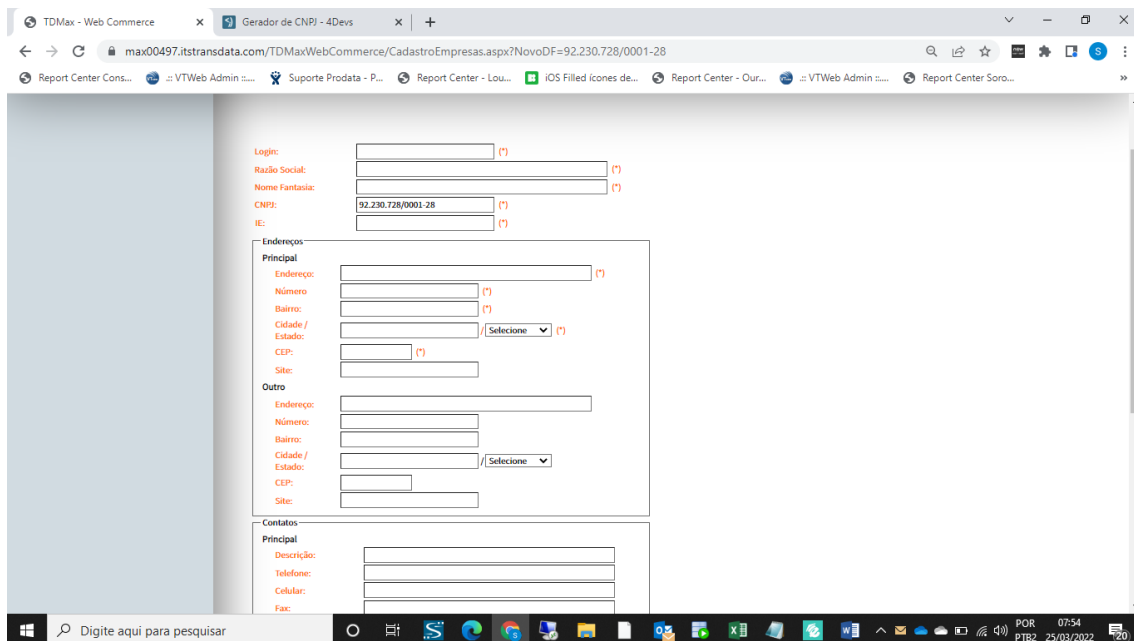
TDMax - Web Commerce ×
Gerador de CNPJ - 4Devs ×
+

max00497.itstransdata.com/TDMaxWebCommerce/CadastroEmpresas.aspx?NovoDF=92.230.728/0001-28

Report Center Cons... .:: VTWeb Admin ::.... Suporte Prodata - P... Report Center - Lou... iOS Filled ícones de... Report Center - Our... .:: VTWeb Admin ::.... Report Center Soro...

Login: (*)
Razão Social: (*)
Nome Fantasia: (*)
CNPJ: 92.230.728/0001-28 (*)
IE: (*)

Endereços
Principal
Endereço: (*)
Número (*)
Bairro: (*)
Cidade / Estado: / Selecione (*)
CEP: (*)
Site:
Outro
Endereço:
Número:
Bairro:
Cidade / Estado: / Selecione
CEP:
Site:

Contatos
Principal
Descrição:
Telefone:
Celular:
Fax:

Digite aqui para pesquisar
POR PTB2 07:54 25/03/2022 20